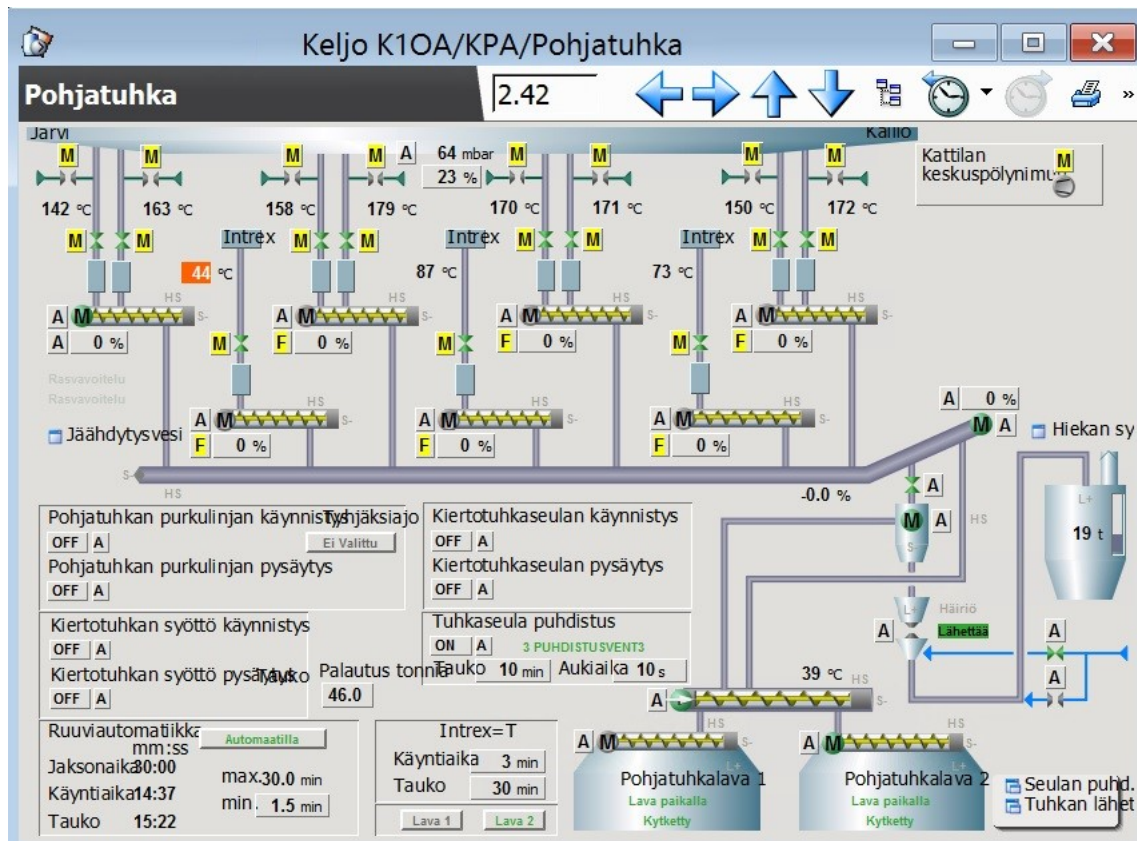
Keljo K1OA/KPA/Pohjatuhka

Pohjatuhka
2.42
»

Järvi
Kallio

M M M M A 64 mbar M M M M
23 %
Kattilan keskuspölynimuri M

142 °C 163 °C 158 °C 179 °C 170 °C 171 °C 150 °C 172 °C

M M Intrex M M Intrex M M Intrex M M

44 °C 87 °C 73 °C

HS HS HS HS
A M S- A M S- A M S- A M S-
A 0 % F 0 % F 0 % F 0 %
M M M

Rasvavoitelu
Rasvavoitelu

HS HS HS
A M S- A M S- A M S-
F 0 % F 0 % F 0 %

Jäähdytysvesi

A 0 %
M A
Hiekan sy

S-
HS
-0.0 %
A
M A HS
S-
L+
19 t

Pohjatuhkan purkulinjan käynnistys Tyhjäksiajo
OFF A Ei Valittu
Pohjatuhkan purkulinjan pysäytys
OFF A

Kiertotuhkaseulan käynnistys
OFF A
Kiertotuhkaseulan pysäytys
OFF A

Kiertotuhkan syöttö käynnistys
OFF A
Kiertotuhkan syöttö pysäytys Tauko
OFF A
Palautus tonnia
46.0

Tuhkaseula puhdistus
ON A 3 PUHDISTUSVENT3
Tauko 10 min Aukiaika 10 s

L+
Häiriö
A Lähettää
A
A
A

39 °C HS
A S-
HS HS
A M S- A M S-
L+ L+
Pohjatuhkalava 1
Lava paikalla
Kytketty
Pohjatuhkalava 2
Lava paikalla
Kytketty

Ruuviautomatiikka Automaatilla
mm:ss
Jaksonaika 30:00
Käyntiaika 14:37
Tauko 15:22
max. 30.0 min
min. 1.5 min

Intrex=T
Käyntiaika 3 min
Tauko 30 min
Lava 1 Lava 2

Seulan puhd.
Tuhkan lähet